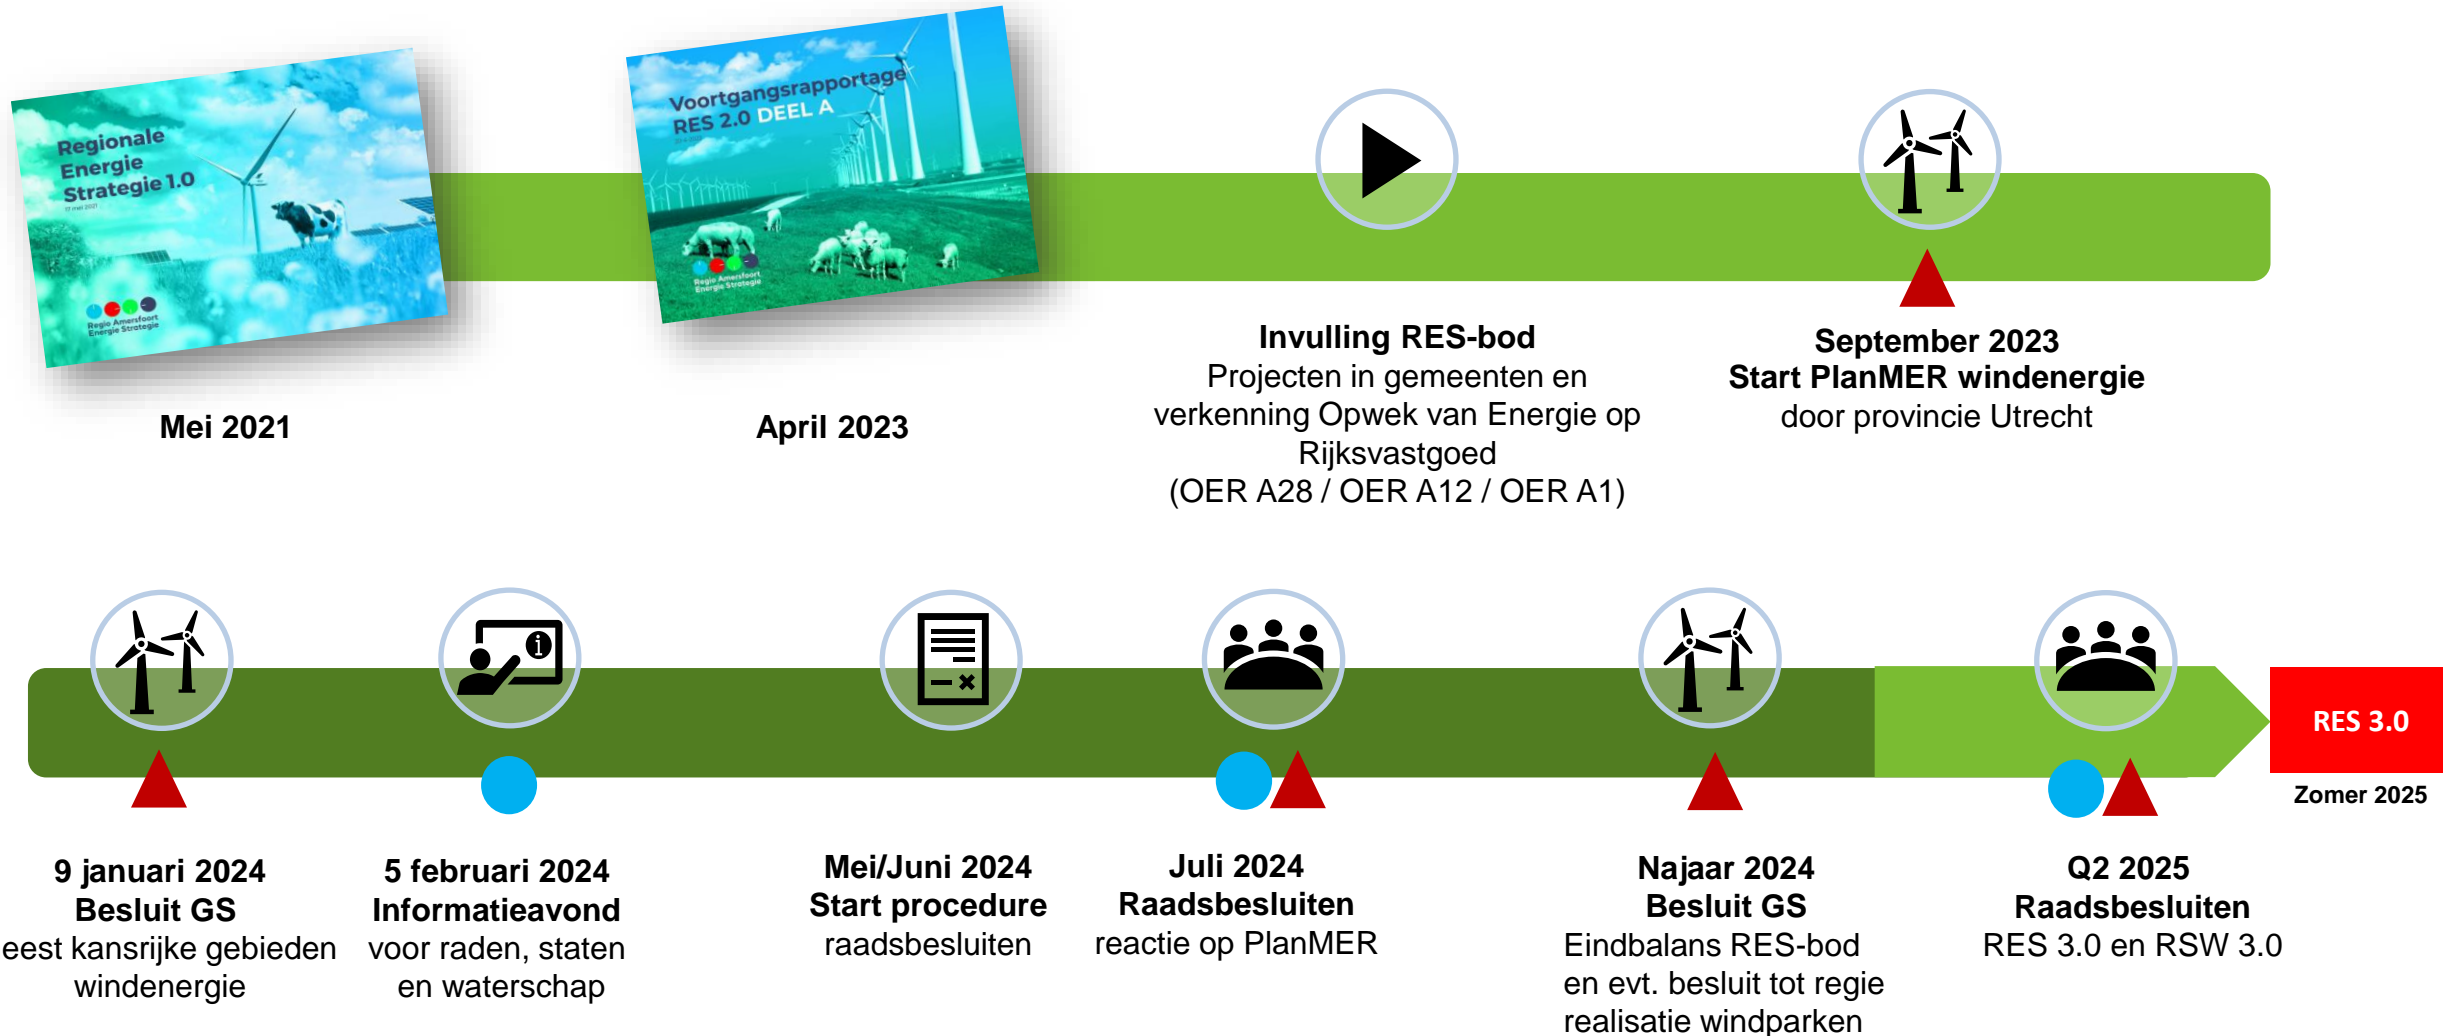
Regionale Energie Strategie 1.0

Regio Amersfoort Energie Strategie

Mei 2021

Voortgangsrapportage RES 2.0 DEEL A

Regio Amersfoort Energie Strategie

April 2023

**Invulling RES-bod**
Projecten in gemeenten en verkenning Opwek van Energie op Rijksvastgoed
(OER A28 / OER A12 / OER A1)

**September 2023**
**Start PlanMER windenergie**
door provincie Utrecht

**9 januari 2024**
**Besluit GS**
eest kansrijke gebieden windenergie

**5 februari 2024**
**Informatieavond**
voor raden, staten en waterschap

**Mei/Juni 2024**
**Start procedure**
raadsbesluiten

**Juli 2024**
**Raadsbesluiten**
reactie op PlanMER

**Najaar 2024**
**Besluit GS**
Eindbalans RES-bod en evt. besluit tot regie realisatie windparken

**Q2 2025**
**Raadsbesluiten**
RES 3.0 en RSW 3.0

RES 3.0

Zomer 2025